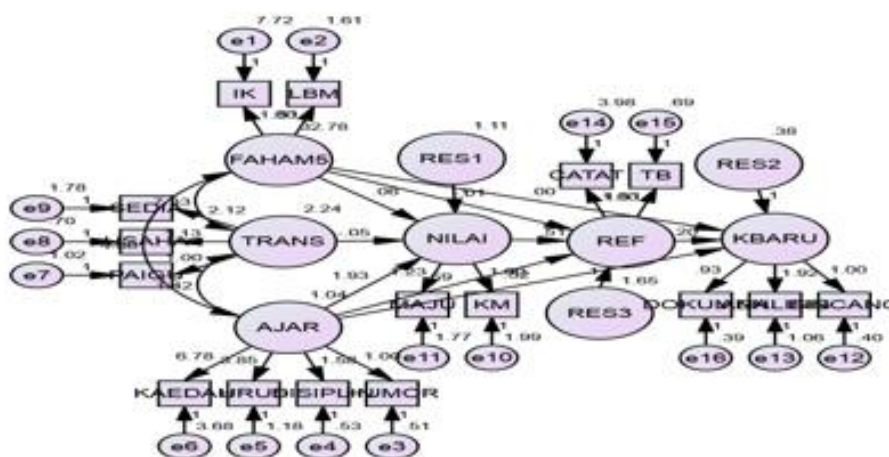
e1 7.72
e2 1.61
1
1
IK
LBM
1.00
22.78
FAHAM5
RES1 1.11
e14 3.98
e15 .69
1
1
CATAT
TB
1.00
RES2 .38
1
e9 1.78
SEDI
.70
e8
SAHA
1.02
e7
AIGI
.13
2.12
2.24
.13
.00
.32
TRANS
.05
NILAI
.08
.01
.00
1
1.00
REF
.91
.26
KBARU
1.93
1.04
1.23
.69
1.00
1.65
AJAR
BAJU
KM
RES3
.93
1.92
1.00
DOKUM
NILE
ANCANG
e11 1.77
e10 1.99
e16 .39
e13 1.06
e12 .40
6.78
2.85
1.58
1.00
KAEDAH
URU
ISIPLI
HUMOR
e6 3.68
e5 1.18
e4 .53
e3 .51